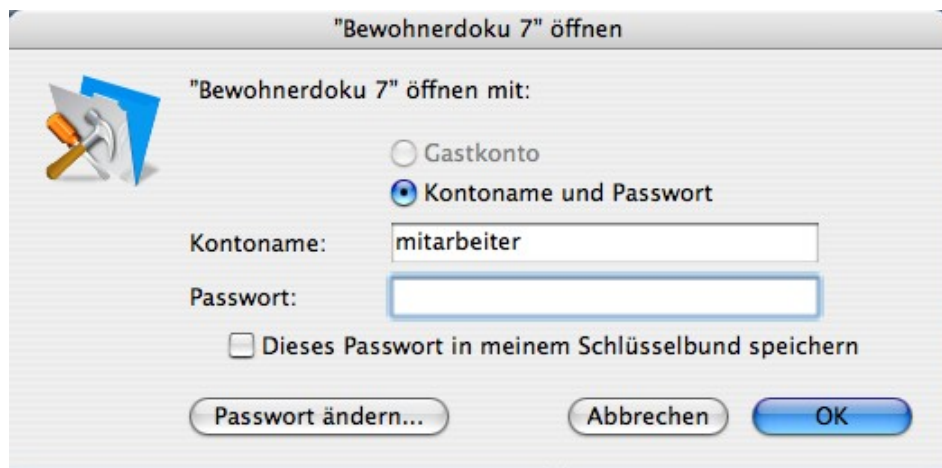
"Bewohnerdoku 7" öffnen

"Bewohnerdoku 7" öffnen mit:

Gastkonto

Kontoname und Passwort

Kontoname: mitarbeiter

Passwort:

Dieses Passwort in meinem Schlüsselbund speichern

Passwort ändern...

Abbrechen

OK